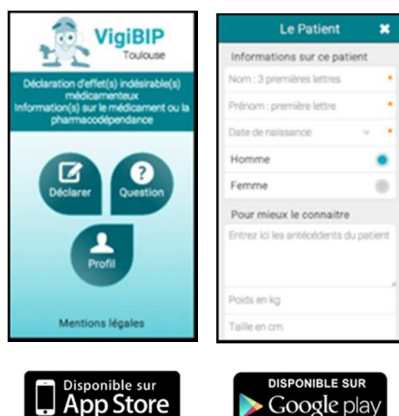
VigiBIP
Toulouse

Déclaration d'effet(s) indésirable(s) médicamenteux
Information(s) sur le médicament ou la pharmacodépendance

Déclarer

Question

Profil

Mentions légales

Le Patient

Informations sur ce patient

Nom : 3 premières lettres *

Prénom : première lettre *

Date de naissance *

Homme

Femme

Pour mieux le connaitre

Entrez ici les antécédents du patient

Poids en kg

Taille en cm

Disponible sur
App Store

DISPONIBLE SUR
Google play